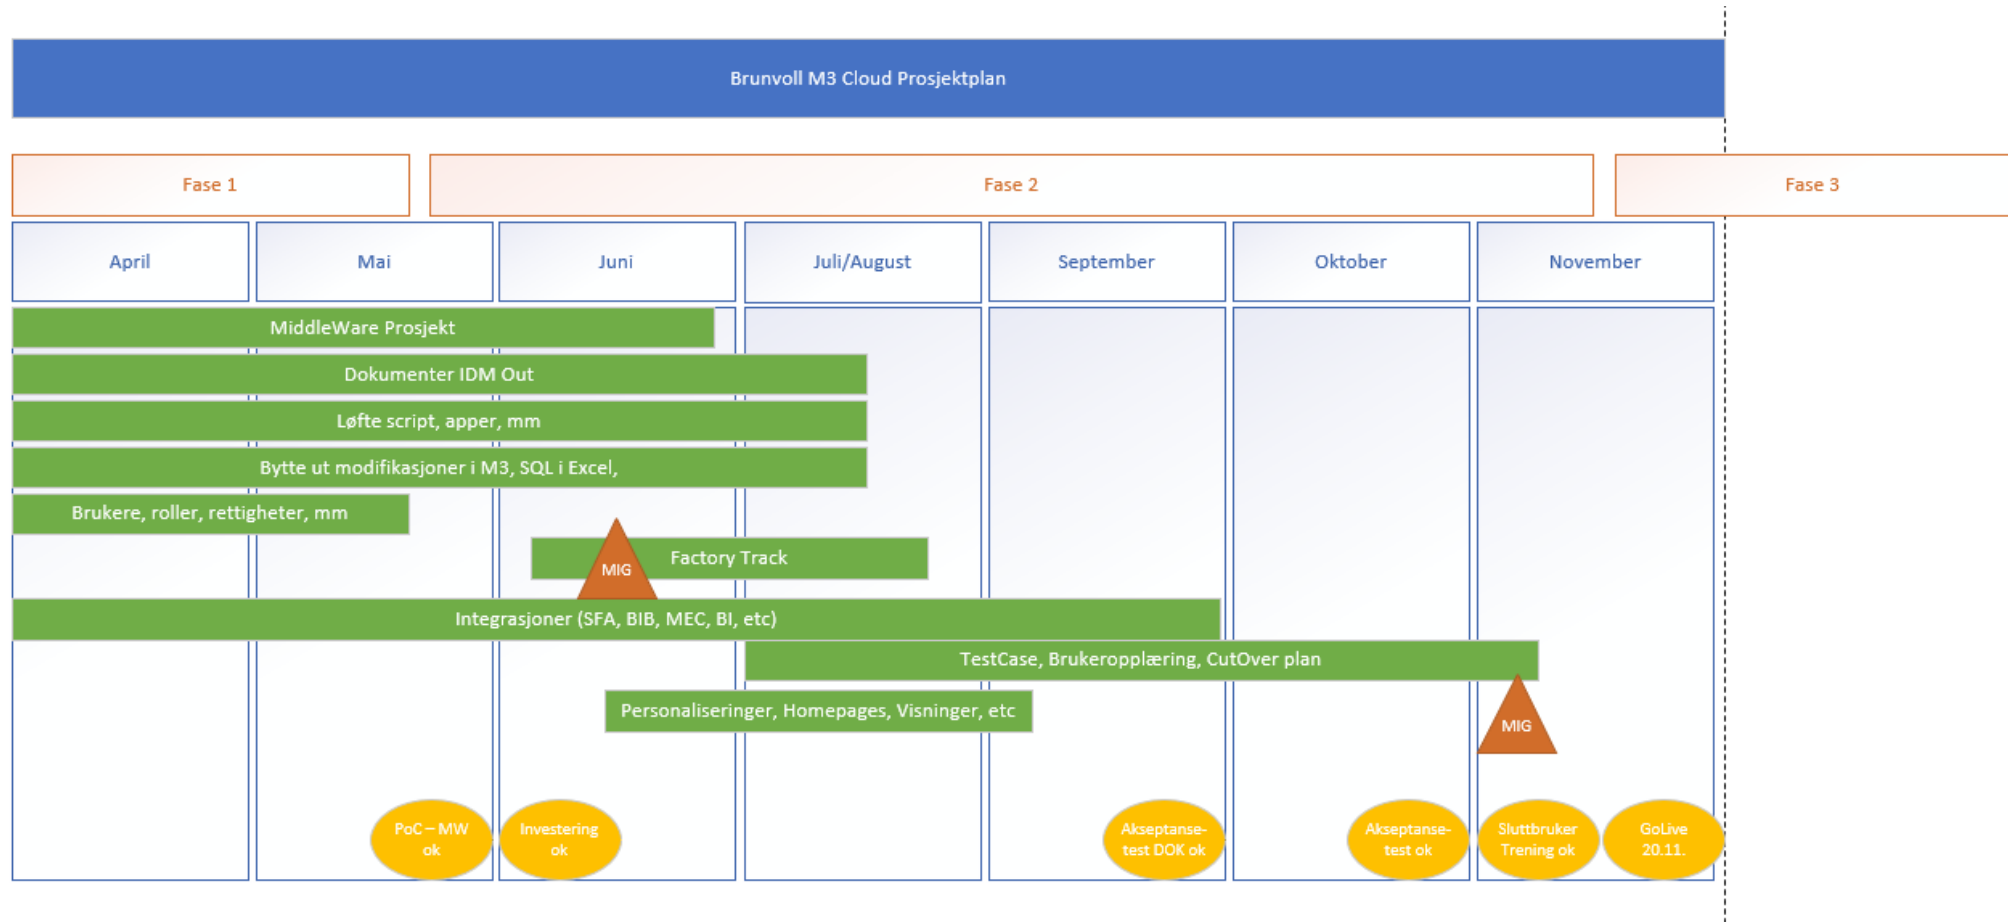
Brunvoll M3 Cloud Prosjektplan

Fase 1

Fase 2

Fase 3

| April | Mai | Juni | Juli/August | September | Oktober | November |
|---|---|---|---|---|---|---|

MiddleWare Prosjekt

Dokumenter IDM Out

Løfte script, apper, mm

Bytte ut modifikasjoner i M3, SQL i Excel,

Brukere, roller, rettigheter, mm

MIG

Factory Track

Integrasjoner (SFA, BIB, MEC, BI, etc)

TestCase, Brukeropplæring, CutOver plan

Personaliseringer, Homepages, Visninger, etc

MIG

PoC – MW ok

Investering ok

Akseptansetest DOK ok

Akseptansetest ok

Sluttbruker Trening ok

GoLive 20.11.